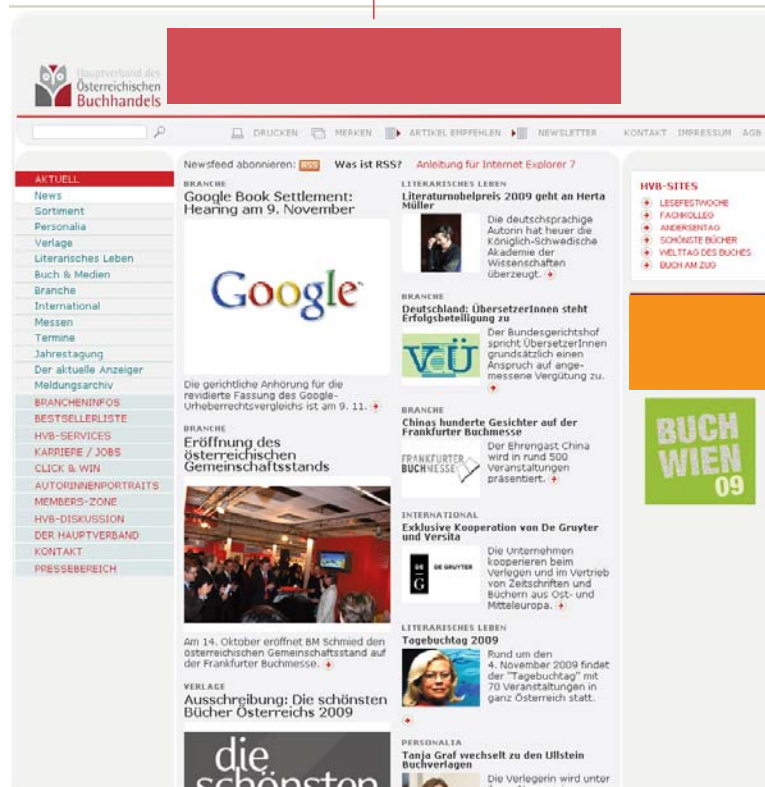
Hauptverband des Österreichischen Buchhandels

DRUCKEN MERKEN ARTIKEL EMPFEHLEN NEWSLETTER KONTAKT IMPRESSUM AGB

AKTUELL
News
Sortiment
Personalia
Verlage
Literarisches Leben
Buch & Medien
Branche
International
Messen
Termine
Jahrestagung
Der aktuelle Anzeiger
Meldungsarchiv
BRANCHENINFOS
BESTSELLERLISTE
HVB-SERVICES
KARRIERE / JOBS
CLICK & WIN
AUTORINNENPORTRAITS
MEMBERS-ZONE
HVB-DISKUSSION
DER HAUPTVERBAND
KONTAKT
PRESSEBEREICH

Newsfeed abonnieren: RSS Was ist RSS? Anleitung für Internet Explorer 7

BRANCHE
Google Book Settlement: Hearing am 9. November

Google

Die gerichtliche Anhörung für die revidierte Fassung des Google-Urheberrechtsvergleichs ist am 9. 11.

BRANCHE
Eröffnung des österreichischen Gemeinschaftsstands

Am 14. Oktober eröffnet BM Schmied den österreichischen Gemeinschaftsstand auf der Frankfurter Buchmesse.

VERLAGE
Ausschreibung: Die schönsten Bücher Österreichs 2009

die schönsten

LITERARISCHES LEBEN
Literaturnobelpreis 2009 geht an Herta Müller
Die deutschsprachige Autorin hat heuer die Königlich-Schwedische Akademie der Wissenschaften überzeugt.

BRANCHE
Deutschland: ÜbersetzerInnen steht Erfolgsbeteiligung zu
VdÜ
Der Bundesgerichtshof spricht ÜbersetzerInnen grundsätzlich einen Anspruch auf angemessene Vergütung zu.

BRANCHE
Chinas hunderte Gesichter auf der Frankfurter Buchmesse
FRANKFURTER BUCHMESSE
Der Ehrengast China wird in rund 500 Veranstaltungen präsentiert.

INTERNATIONAL
Exklusive Kooperation von De Gruyter und Versita
DE GRUYTER
Die Unternehmen kooperieren beim Verlegen und im Vertrieb von Zeitschriften und Büchern aus Ost- und Mitteleuropa.

LITERARISCHES LEBEN
Tagebuchtag 2009
Rund um den 4. November 2009 findet der "Tagebuchtag" mit 70 Veranstaltungen in ganz Österreich statt.

PERSONALIA
Tanja Graf wechselt zu den Ullstein Buchverlagen
Die Verlegerin wird unter

HVB-SITES
LESEFESTWOCHE
FACHKOLLEG
ANDERSENTAG
SCHÖNSTE BÜCHER
WELTTAG DES BUCHES
BUCH AM ZUG

BUCH WIEN 09